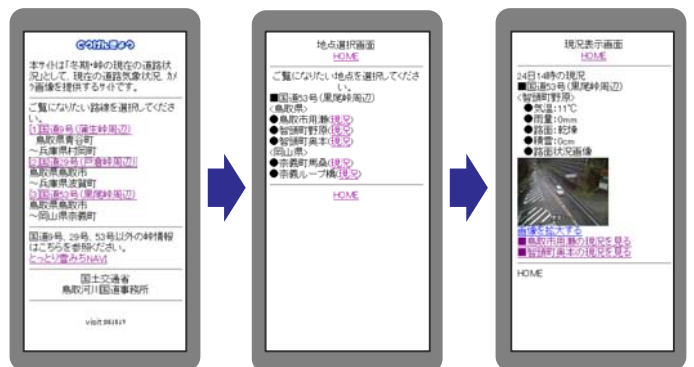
ぐっけんきゅう

本サイトは「冬期・峠の現在の道路状況」として、現在の道路気象状況、カメラ画像を提供するサイトです。

ご覧になりたい路線を選択してください。
1.国道9号（蒲生峠周辺）
鳥取県岩美町
～兵庫県新温泉町
2.国道29号（戸倉峠周辺）
鳥取県鳥取市
～兵庫県宍粟市
3.国道53号（黒尾峠周辺）
鳥取県鳥取市
～岡山県奈義町

国道9号、29号、53号以外の峠情報はこちらを参照ください。
とっとり雪みちNAVI

国土交通省
鳥取河川国道事務所

visit:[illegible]

地点選択画面
HOME

ご覧になりたい地点を選択してください。
■国道53号（黒尾峠周辺）
〈鳥取県〉
●鳥取市用瀬(現況)
●智頭町野原(現況)
●智頭町奥本(現況)
〈岡山県〉
●奈義町馬桑(現況)
●奈義ループ橋(現況)

HOME

現況表示画面
HOME

24日14時の現況
■国道53号（黒尾峠周辺）
〈智頭町野原〉
●気温：11℃
●雨量：0mm
●路面：乾燥
●積雪：0cm
●路面状況画像

画像を拡大する
■鳥取市用瀬の現況を見る
■智頭町奥本の現況を見る

HOME